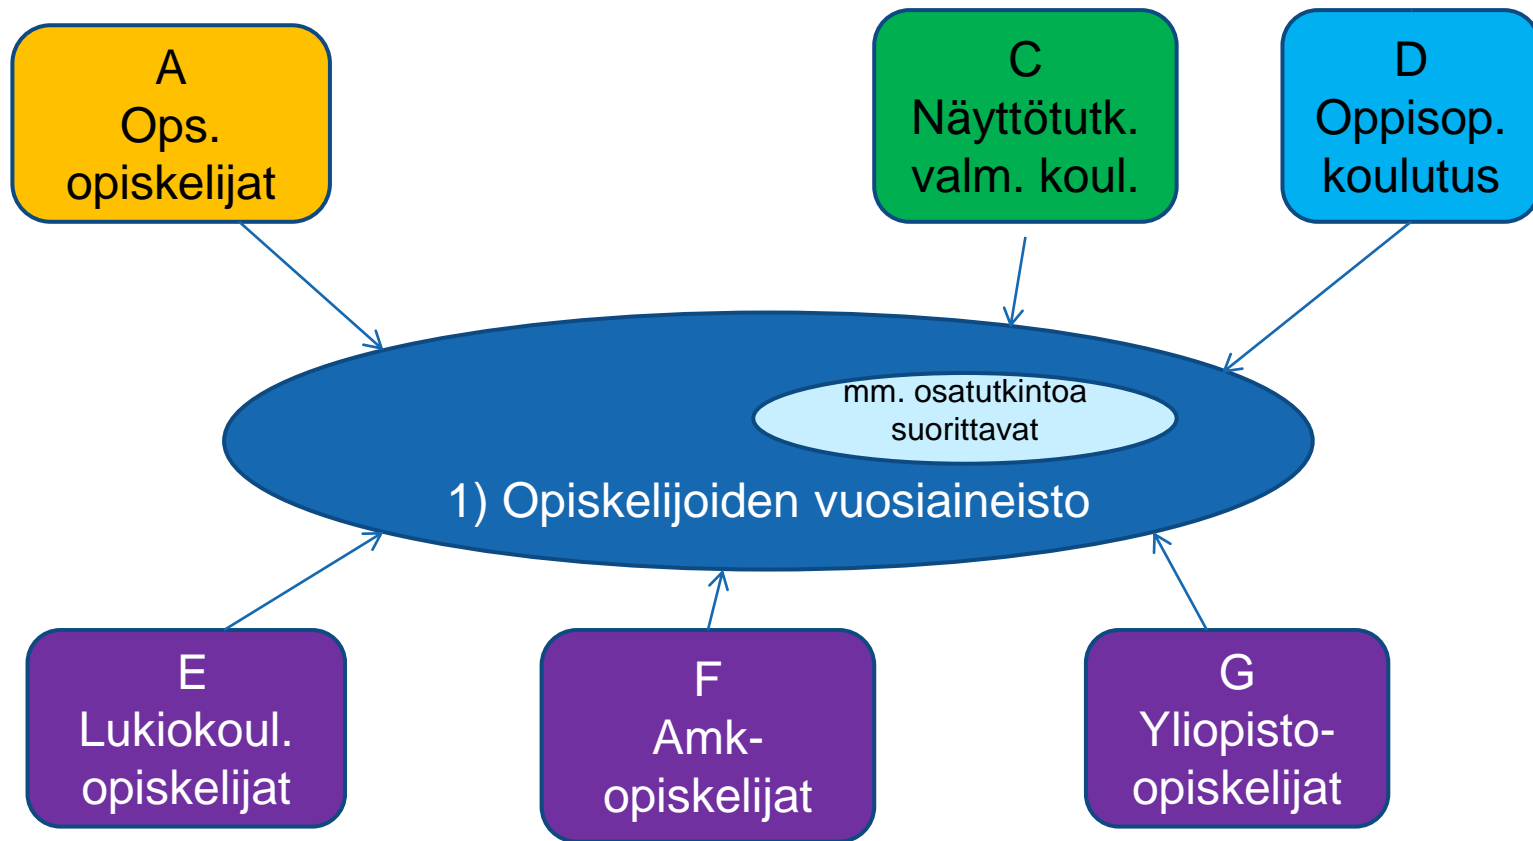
A
Ops.
opiskelijat

C
Näyttötutk.
valm. koul.

D
Oppisop.
koulutus

mm. osatutkintoa
suorittavat

1) Opiskelijoiden vuosiaineisto

E
Lukiokoul.
opiskelijat

F
Amk-
opiskelijat

G
Yliopisto-
opiskelijat